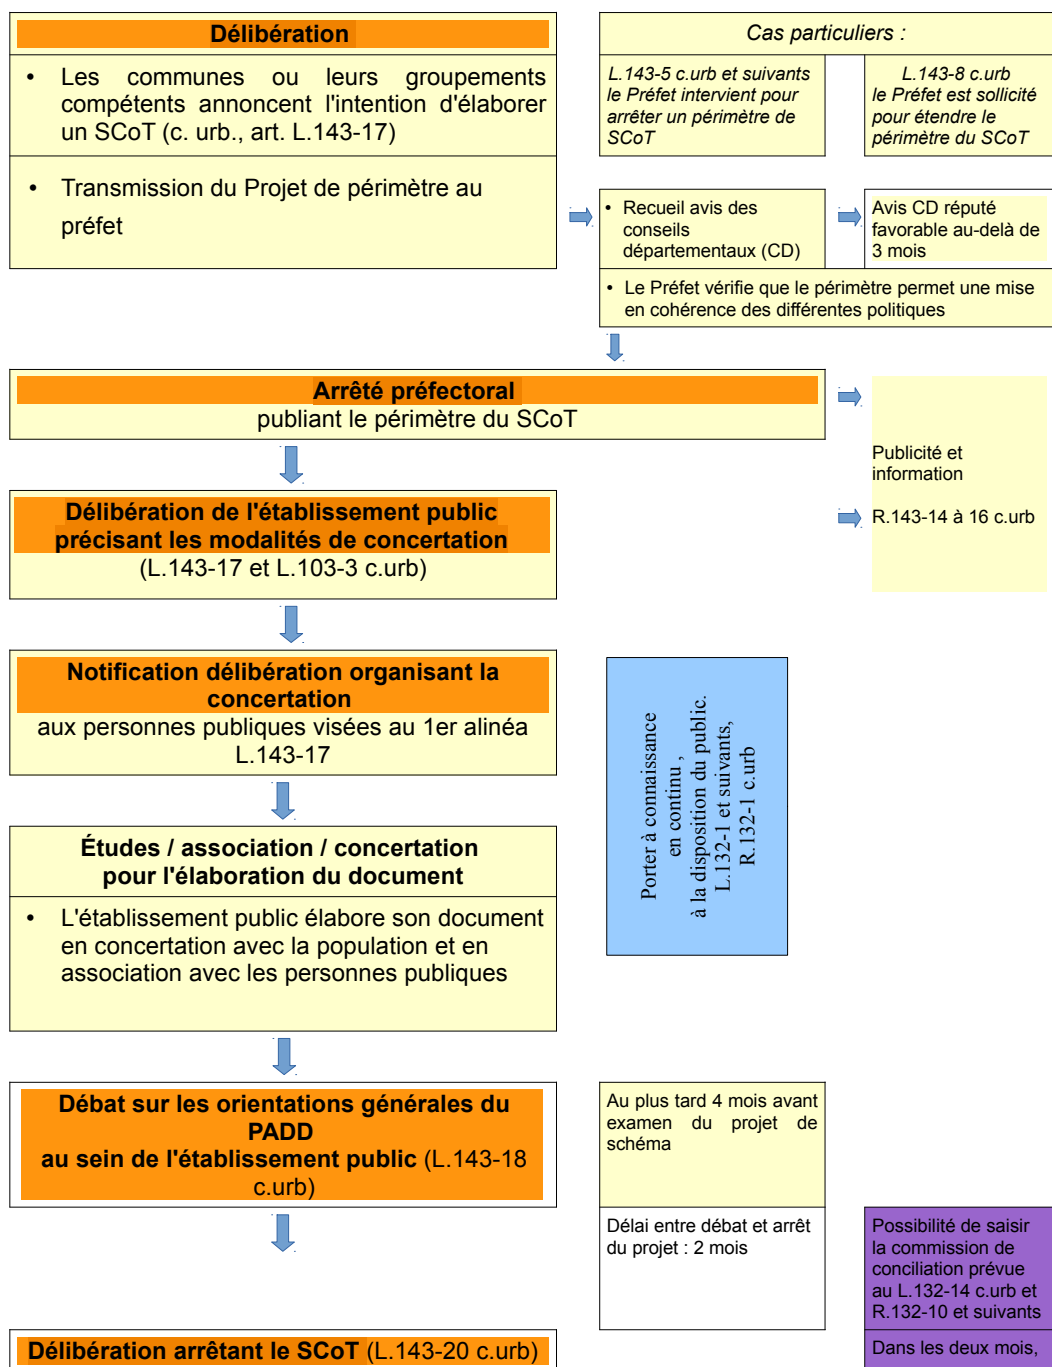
Délibération

• Les communes ou leurs groupements compétents annoncent l'intention d'élaborer un SCoT (c. urb., art. L.143-17)

• Transmission du Projet de périmètre au préfet

Cas particuliers :

L.143-5 c.urb et suivants le Préfet intervient pour arrêter un périmètre de SCoT

L.143-8 c.urb le Préfet est sollicité pour étendre le périmètre du SCoT

• Recueil avis des conseils départementaux (CD)

Avis CD réputé favorable au-delà de 3 mois

• Le Préfet vérifie que le périmètre permet une mise en cohérence des différentes politiques

Arrêté préfectoral
publiant le périmètre du SCoT

Publicité et information

R.143-14 à 16 c.urb

Délibération de l'établissement public précisant les modalités de concertation
(L.143-17 et L.103-3 c.urb)

Notification délibération organisant la concertation
aux personnes publiques visées au 1er alinéa L.143-17

Porter à connaissance en continu , à la disposition du public. L.132-1 et suivants, R.132-1 c.urb

Études / association / concertation pour l'élaboration du document

• L'établissement public élabore son document en concertation avec la population et en association avec les personnes publiques

Débat sur les orientations générales du PADD
au sein de l'établissement public (L.143-18 c.urb)

Au plus tard 4 mois avant examen du projet de schéma

Délai entre débat et arrêt du projet : 2 mois

Possibilité de saisir la commission de conciliation prévue au L.132-14 c.urb et R.132-10 et suivants

Dans les deux mois,

Délibération arrêtant le SCoT (L.143-20 c.urb)